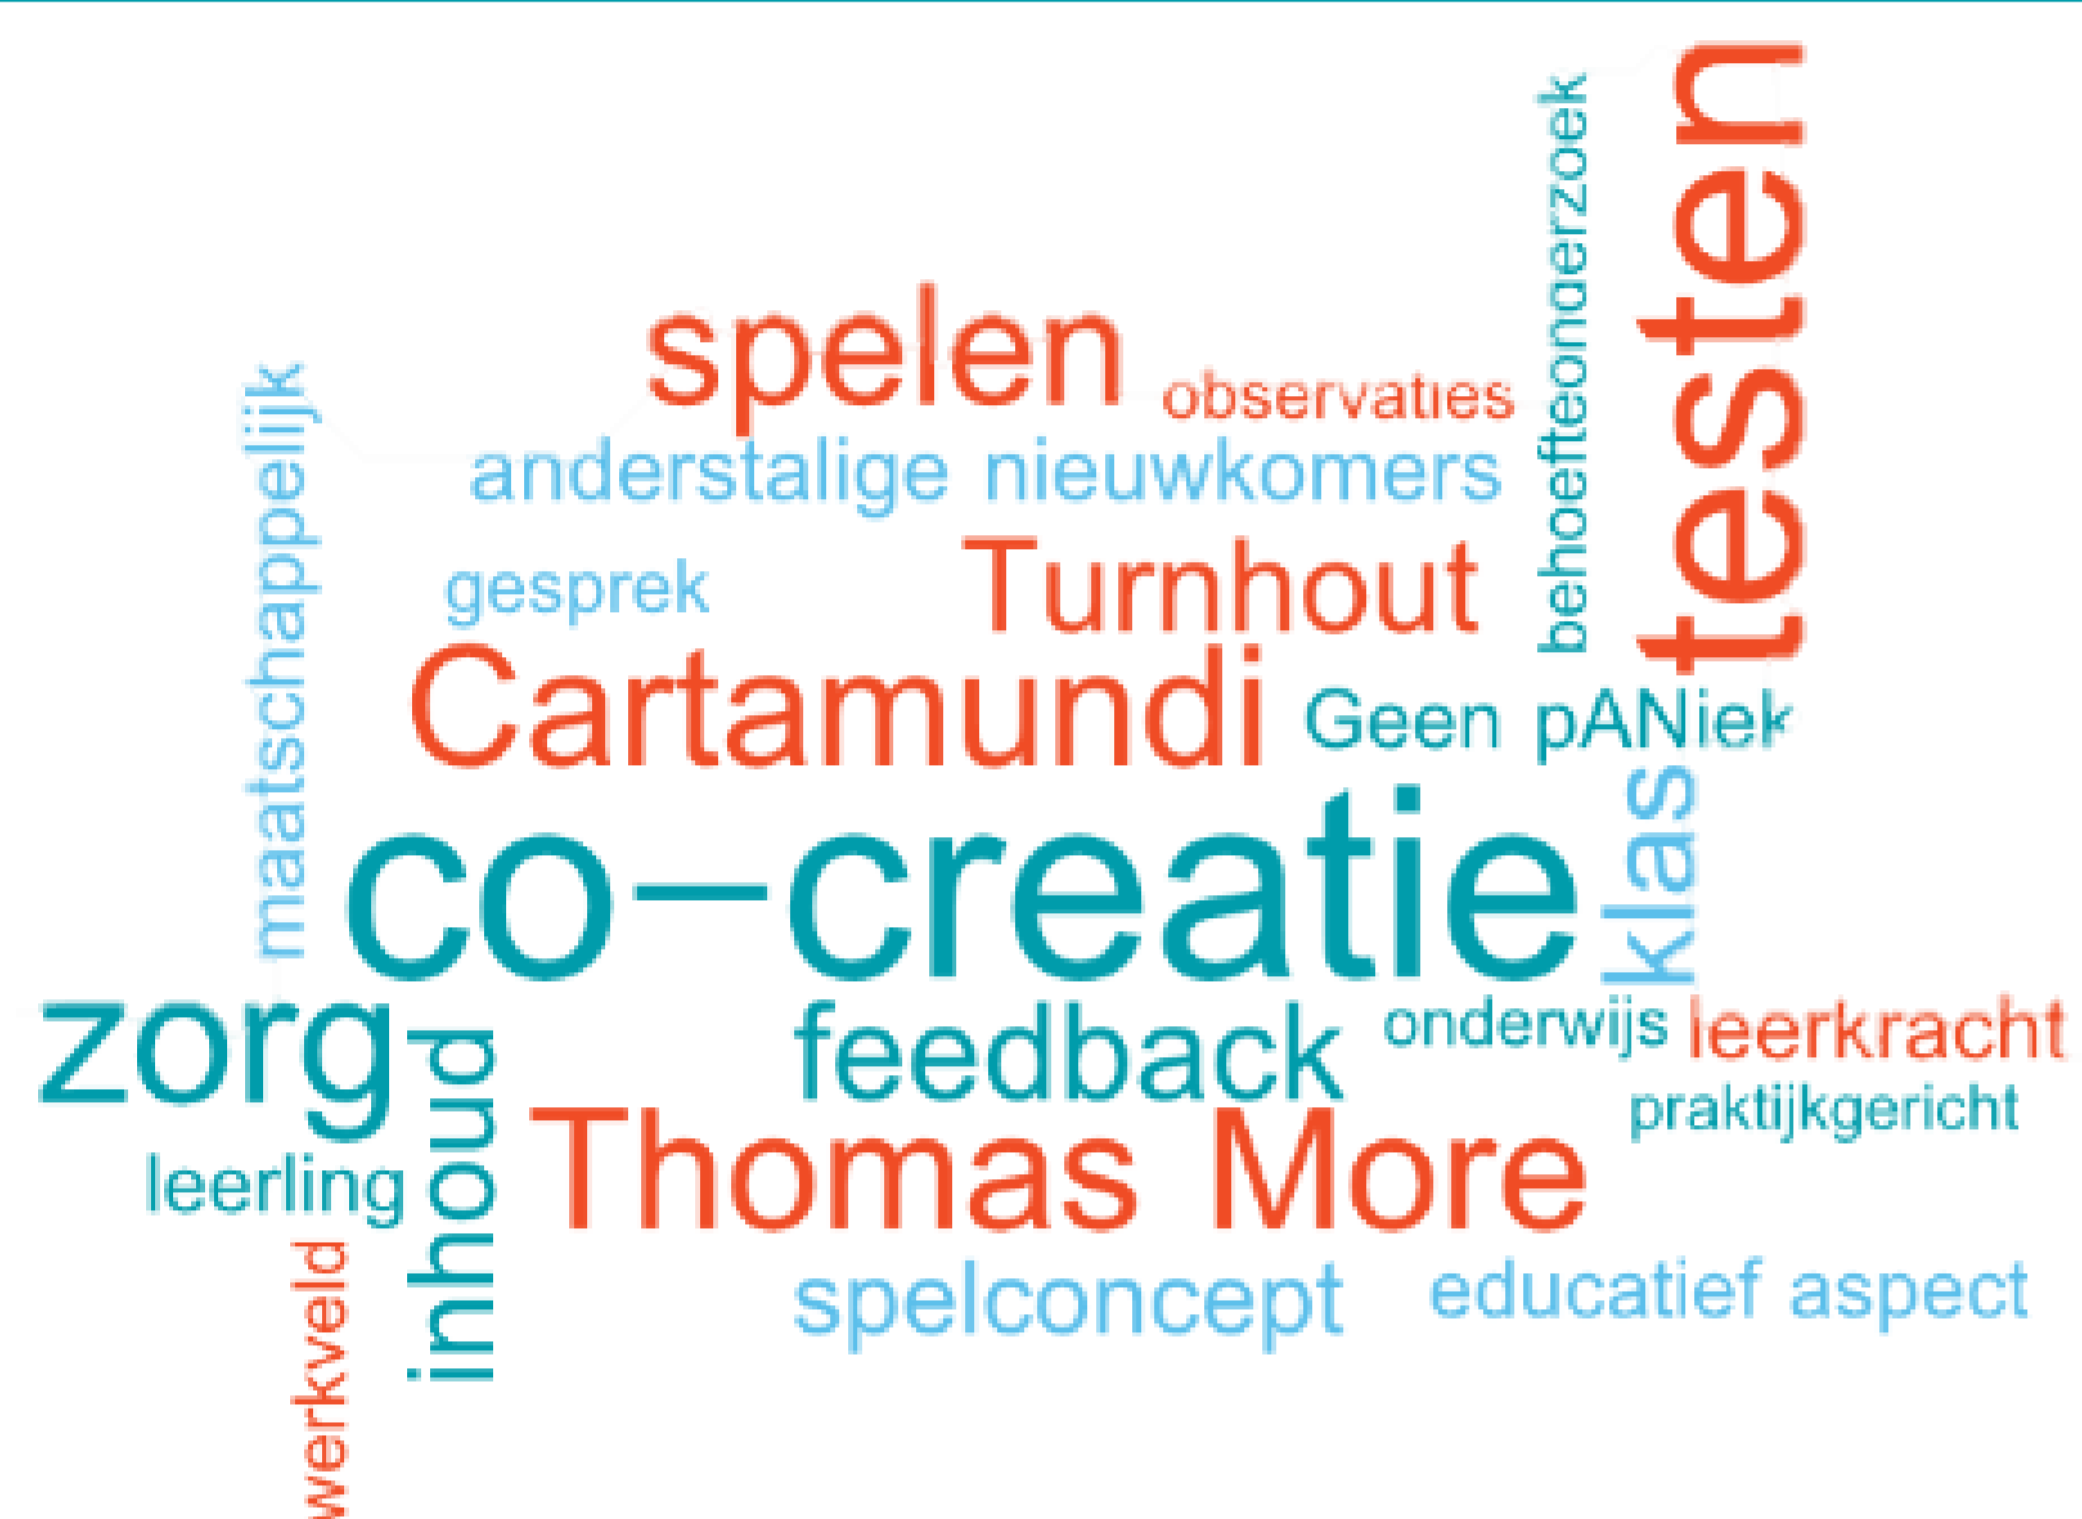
testen
behoefteonderzoek
spelen
observaties
maatschappelijk
anderstalige nieuwkomers
gesprek
Turnhout
Cartamundi
Geen pANiek
co-creatie
klas
zorg
feedback
onderwijs
leerkracht
praktijkgericht
inhoud
leerling
Thomas More
werkveld
spelconcept
educatief aspect